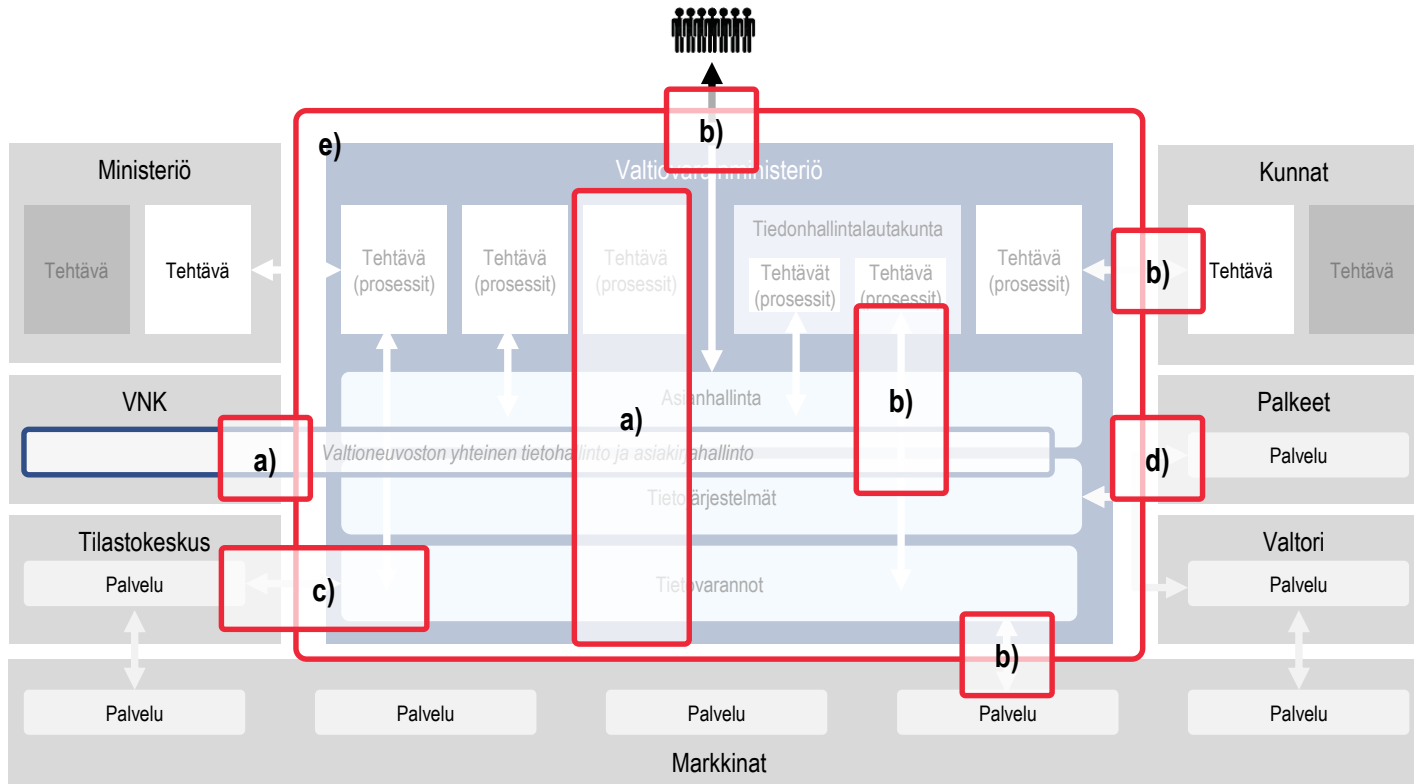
b)

e)

Valtiovarainministeriö

Ministeriö

Tehtävä

Tehtävä

Tehtävä (prosessit)

Tehtävä (prosessit)

Tehtävä (prosessit)

Tiedonhallintalautakunta

Tehtävät (prosessit)

Tehtävä (prosessit)

Tehtävä (prosessit)

Kunnat

b)

Tehtävä

Tehtävä

VNK

a)

Valtioneuvoston yhteinen tietohallinto ja asiakirjahallinto

Asianhallinta

a)

b)

Palkeet

Palvelu

d)

Tietojärjestelmät

Tilastokeskus

Palvelu

c)

Tietovarannot

Valtori

Palvelu

b)

Palvelu

Palvelu

Palvelu

Palvelu

Palvelu

Markkinat